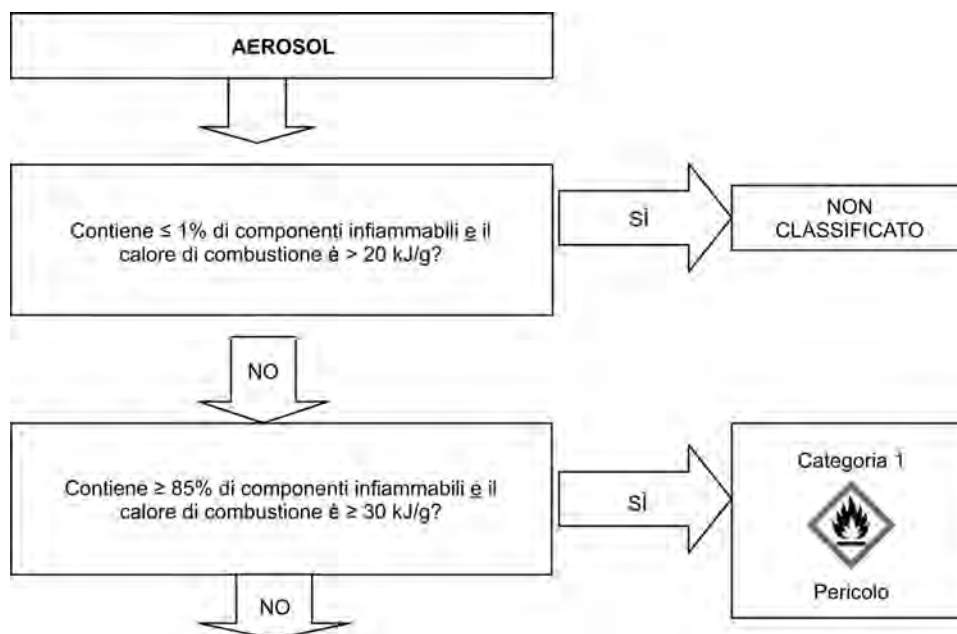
AEROSOL

Contiene ≤ 1% di componenti infiammabili e il calore di combustione è > 20 kJ/g?

SÌ

NON CLASSIFICATO

NO

Contiene ≥ 85% di componenti infiammabili e il calore di combustione è ≥ 30 kJ/g?

SÌ

Categoria 1

Pericolo

NO